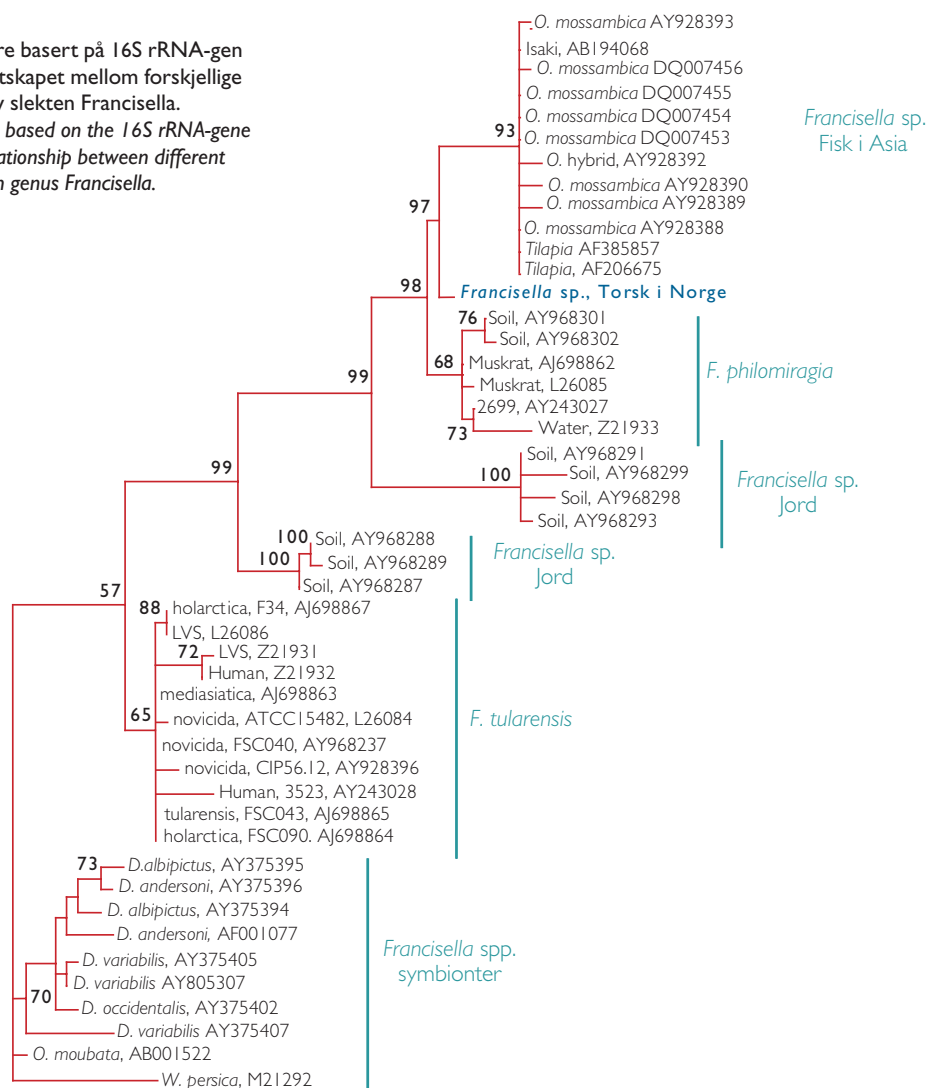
re basert på 16S rRNA-gen
tskapet mellom forskjellige
v slekten Francisella.
based on the 16S rRNA-gene
ationship between different
n genus Francisella.

O. mossambica AY928393
Isaki, AB194068
O. mossambica DQ007456
O. mossambica DQ007455
O. mossambica DQ007454
93 O. mossambica DQ007453
O. hybrid, AY928392
O. mossambica AY928390
O. mossambica AY928389
O. mossambica AY928388
Tilapia AF385857
Tilapia, AF206675
97
98 Francisella sp., Torsk i Norge
Francisella sp. Fisk i Asia
76 Soil, AY968301
Soil, AY968302
68 Muskrat, AJ698862
Muskrat, L26085
2699, AY243027
73 Water, Z21933
F. philomiragia
99
Soil, AY968291
100 Soil, AY968299
Soil, AY968298
Soil, AY968293
Francisella sp. Jord
99
100 Soil, AY968288
100 Soil, AY968289
Soil, AY968287
Francisella sp. Jord
57
88 holarctica, F34, AJ698867
LVS, L26086
72 LVS, Z21931
Human, Z21932
mediasiatica, AJ698863
65 novicida, ATCC15482, L26084
novicida, FSC040, AY968237
novicida, CIP56.12, AY928396
Human, 3523, AY243028
tularensis, FSC043, AJ698865
holarctica, FSC090. AJ698864
F. tularensis
73 D.albipictus, AY375395
D. andersoni, AY375396
D. albipictus, AY375394
D. andersoni, AF001077
D. variabilis, AY375405
D. variabilis AY805307
70 D. occidentalis, AY375402
D. variabilis AY375407
O. moubata, AB001522
W. persica, M21292
Francisella spp. symbionter